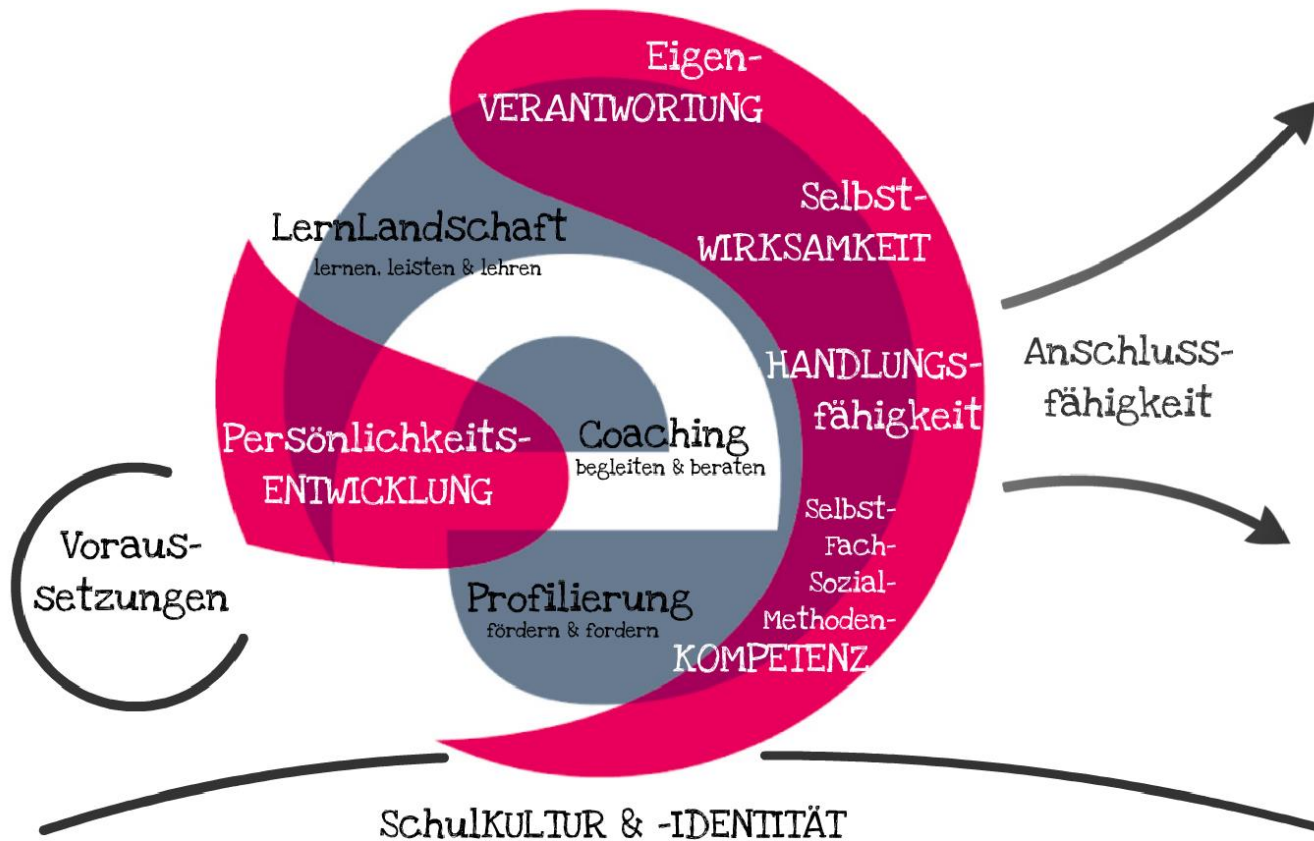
Eigen-
VERANTWORTUNG

Selbst-
WIRKSAMKEIT

LernLandschaft
lernen, leisten & lehren

HANDLUNGS-
fähigkeit

Anschluss-
fähigkeit

Persönlichkeits-
ENTWICKLUNG

Coaching
begleiten & beraten

Selbst-
Fach-
Sozial-
Methoden-
KOMPETENZ

Voraus-
setzungen

Profilierung
fördern & fordern

SchulKULTUR & -IDENTITÄT